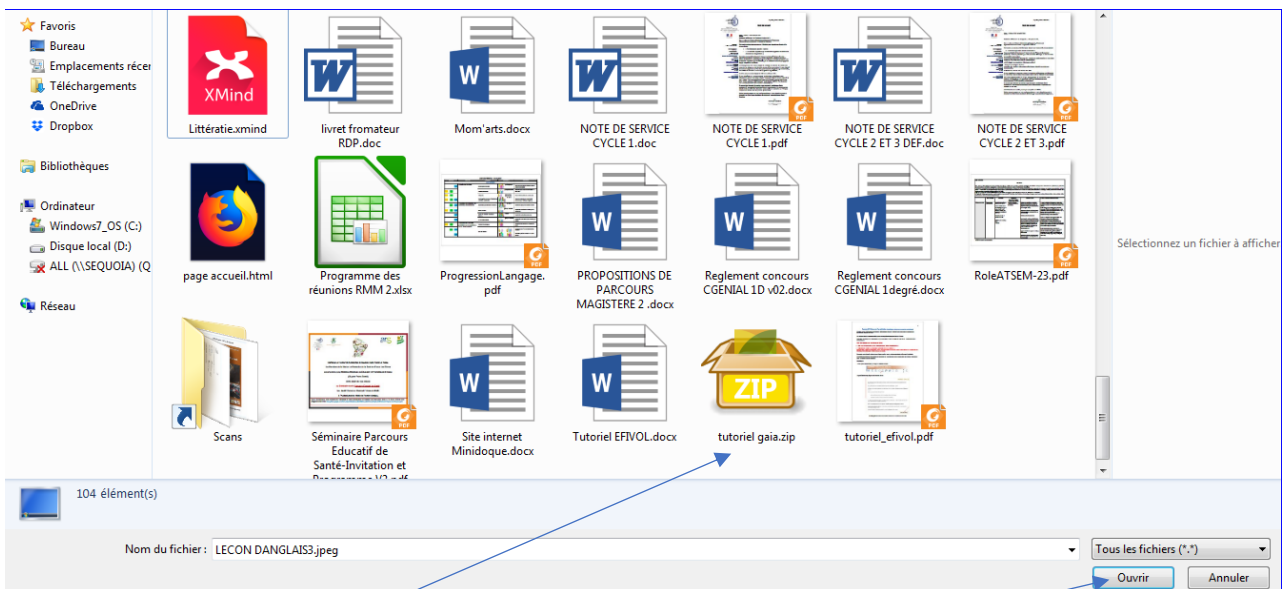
Favoris
Bureau
Emplacements réce
Téléchargements
OneDrive
Dropbox

Bibliothèques

Ordinateur
Windows7_OS (C:)
Disque local (D:)
ALL (\\SEQUOIA) (Q

Réseau

XMind
Littératie.xmind

livret fromateur RDP.doc

Mom'arts.docx

NOTE DE SERVICE CYCLE 1.doc

NOTE DE SERVICE CYCLE 1.pdf

NOTE DE SERVICE CYCLE 2 ET 3 DEF.doc

NOTE DE SERVICE CYCLE 2 ET 3.pdf

page accueil.html

Programme des réunions RMM 2.xlsx

ProgressionLangage.pdf

PROPOSITIONS DE PARCOURS MAGISTERE 2 .docx

Reglement concours CGENIAL 1D v02.docx

Reglement concours CGENIAL 1degré.docx

RoleATSEM-23.pdf

Scans

Séminaire Parcours Educatif de Santé-Invitation et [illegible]

Site internet Minidoque.docx

Tutoriel EFIVOL.docx

ZIP
tutoriel gaia.zip

tutoriel_efivol.pdf

Sélectionnez un fichier à afficher

104 élément(s)

Nom du fichier : LECON DANGLAIS3.jpeg

Tous les fichiers (*.*)

Ouvrir

Annuler